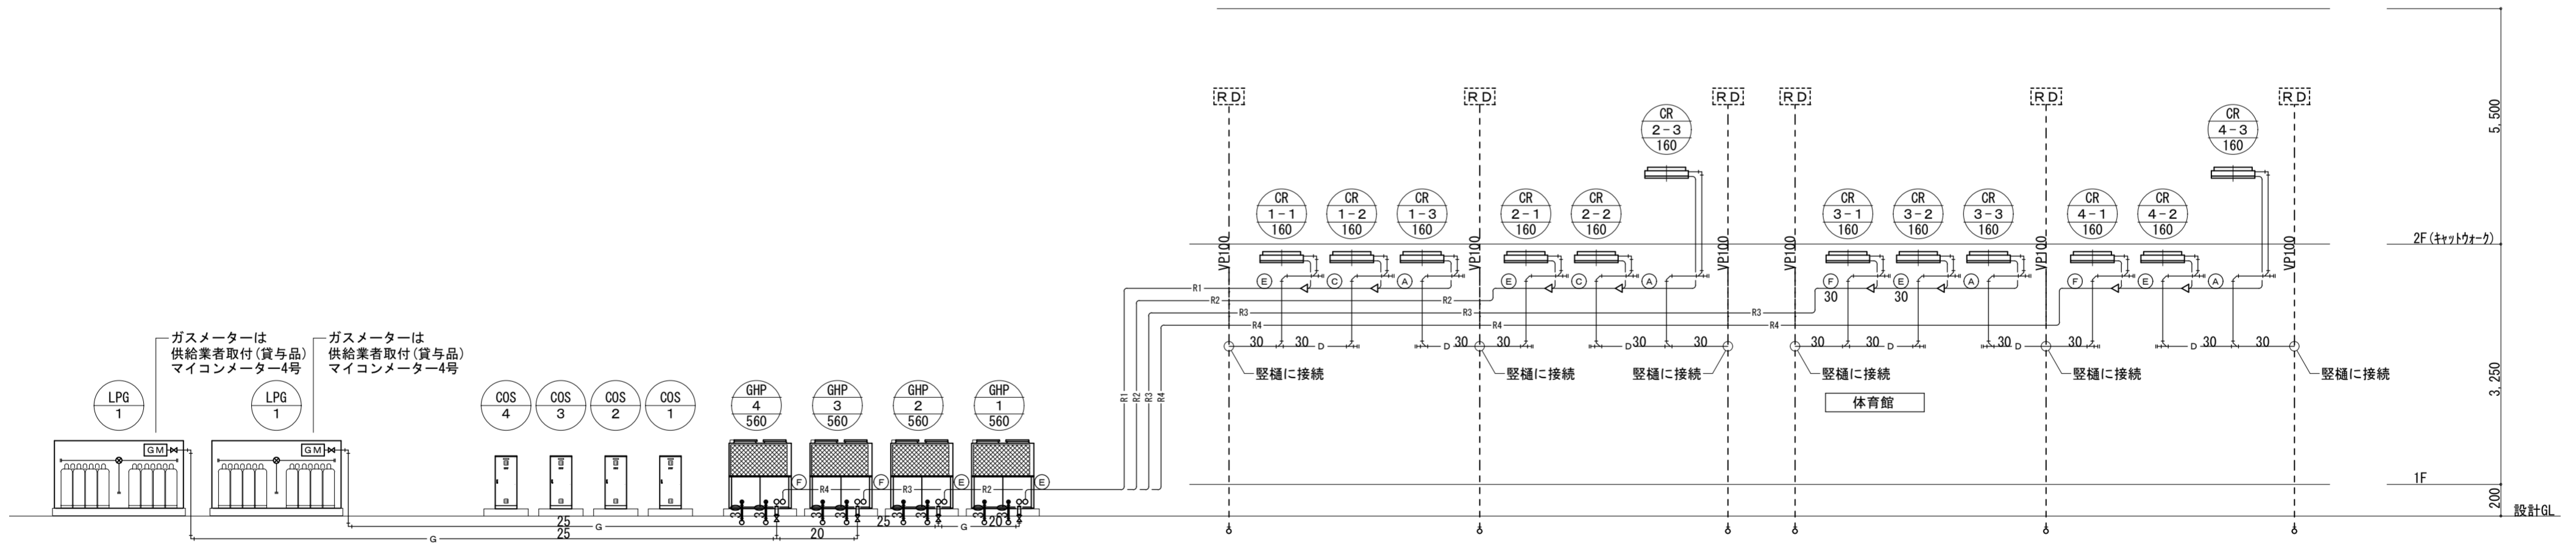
RD
RD
CR
2－3
160
RD
RD
RD
CR
4－3
160
RD
5,500

CR
1－1
160
CR
1－2
160
CR
1－3
160
CR
2－1
160
CR
2－2
160
CR
3－1
160
CR
3－2
160
CR
3－3
160
CR
4－1
160
CR
4－2
160

2F（キャットウォーク）

VP100
VP100
VP100
VP100
VP100
VP100

E
C
A
E
C
A
F
E
A
F
E
A

R1
R2
R2
R3
R3
R3
R4
R4
30
30

30
30
D
D
30
30
30
D
30
30
30
30
30
D
30
D
30
30
30

ガスメーターは
供給業者取付（貸与品）
マイコンメーター4号
ガスメーターは
供給業者取付（貸与品）
マイコンメーター4号

竪樋に接続
竪樋に接続
竪樋に接続
竪樋に接続
竪樋に接続
竪樋に接続

体育館

3,250

LPG
1
LPG
1
GM
GM

COS
4
COS
3
COS
2
COS
1

GHP
4
560
GHP
3
560
GHP
2
560
GHP
1
560

R1
R2
R3
R4

F
F
E
E
R4
R3
R2

1F
200
設計GL

25
G
25
G
25
20
G
20